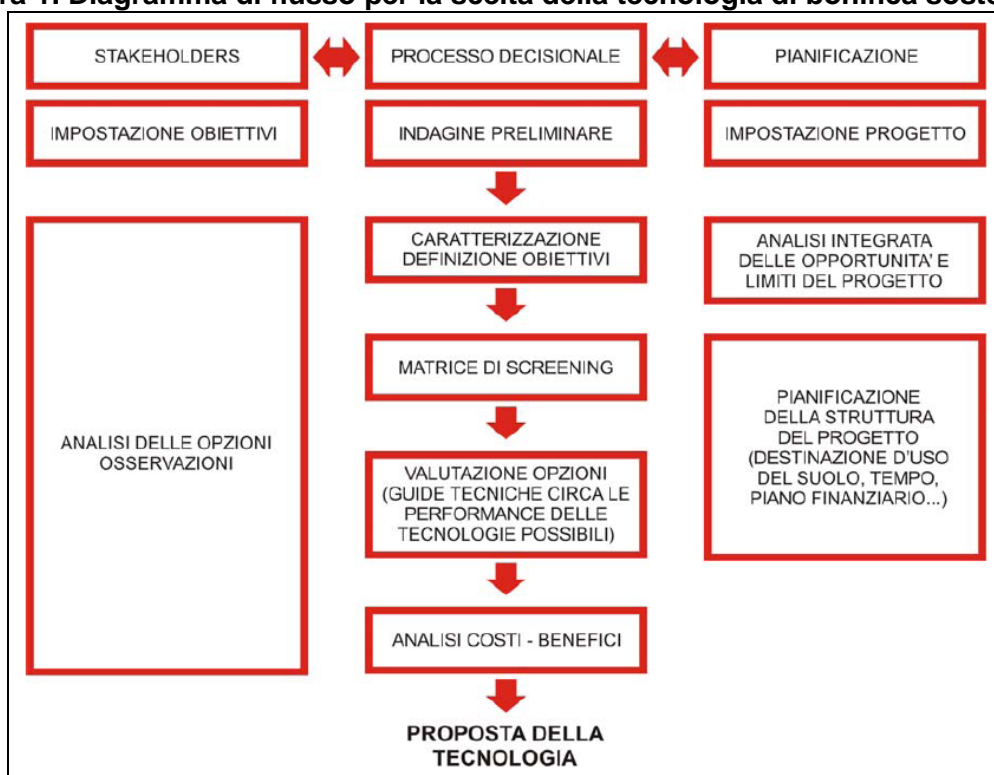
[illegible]a 1: Diagramma di flusso per la scelta della tecnologia di bonifica soste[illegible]

STAKEHOLDERS

PROCESSO DECISIONALE

PIANIFICAZIONE

IMPOSTAZIONE OBIETTIVI

INDAGINE PRELIMINARE

IMPOSTAZIONE PROGETTO

ANALISI DELLE OPZIONI OSSERVAZIONI

CARATTERIZZAZIONE DEFINIZIONE OBIETTIVI

MATRICE DI SCREENING

VALUTAZIONE OPZIONI (GUIDE TECNICHE CIRCA LE PERFORMANCE DELLE TECNOLOGIE POSSIBILI)

ANALISI COSTI - BENEFICI

PROPOSTA DELLA TECNOLOGIA

ANALISI INTEGRATA DELLE OPPORTUNITA' E LIMITI DEL PROGETTO

PIANIFICAZIONE DELLA STRUTTURA DEL PROGETTO (DESTINAZIONE D'USO DEL SUOLO, TEMPO, PIANO FINANZIARIO...)